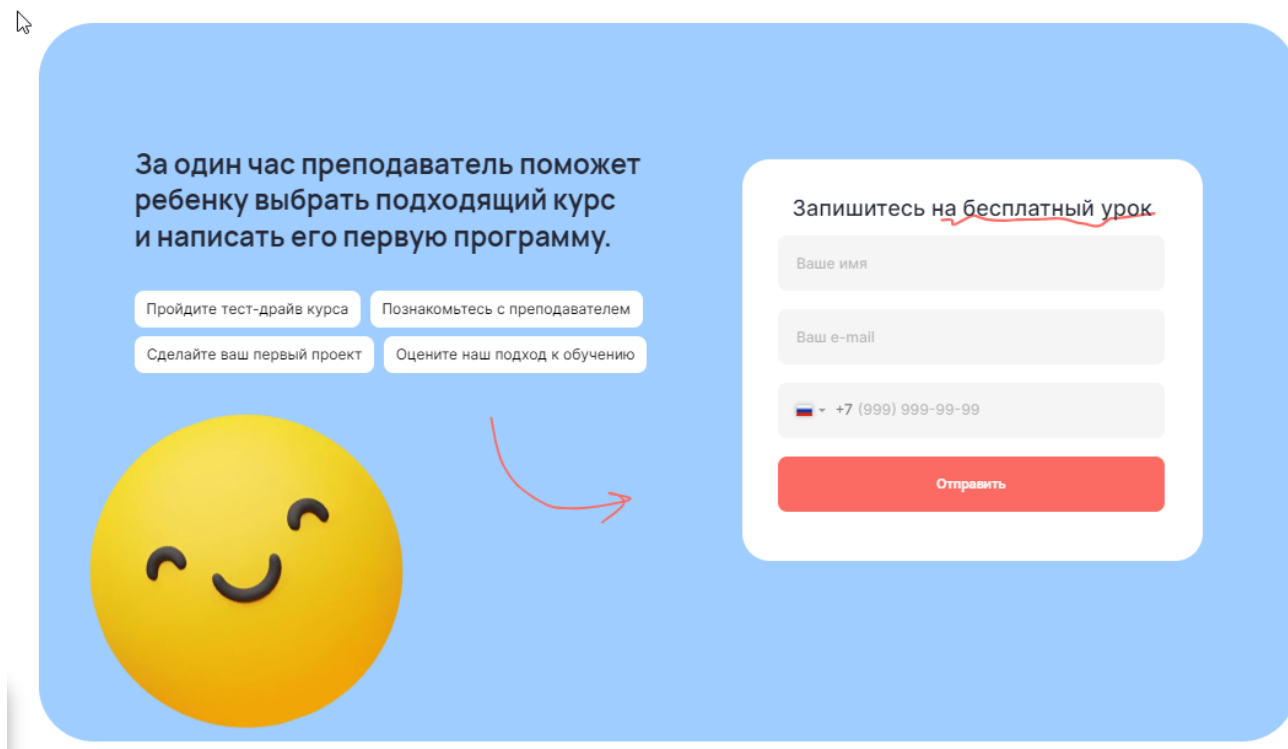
За один час преподаватель поможет ребенку выбрать подходящий курс и написать его первую программу.

Пройдите тест-драйв курса
Познакомьтесь с преподавателем
Сделайте ваш первый проект
Оцените наш подход к обучению

Запишитесь на бесплатный урок

Ваше имя

Ваш e-mail

+7 (999) 999-99-99

Отправить